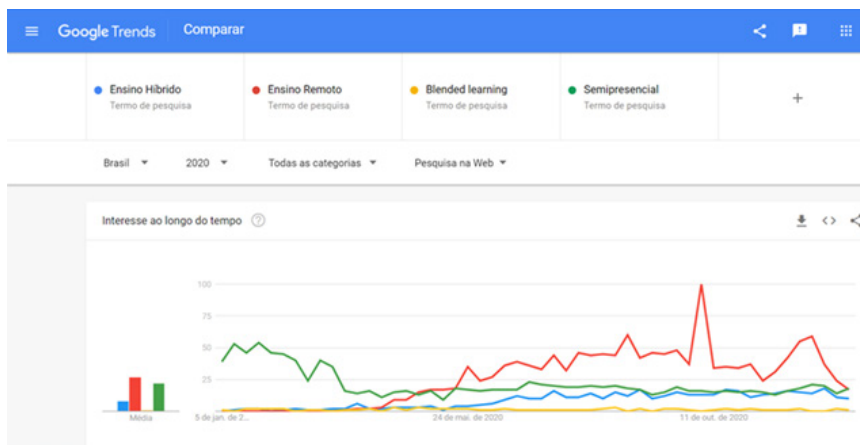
Google Trends Comparar

Ensino Hibrido
Termo de pesquisa

Ensino Remoto
Termo de pesquisa

Blended learning
Termo de pesquisa

Semipresencial
Termo de pesquisa

+

Brasil ▾ 2020 ▾ Todas as categorias ▾ Pesquisa na Web ▾

Interesse ao longo do tempo ?

100
75
50
25

Média

5 de jan. de 2...
24 de mai. de 2020
11 de out. de 2020